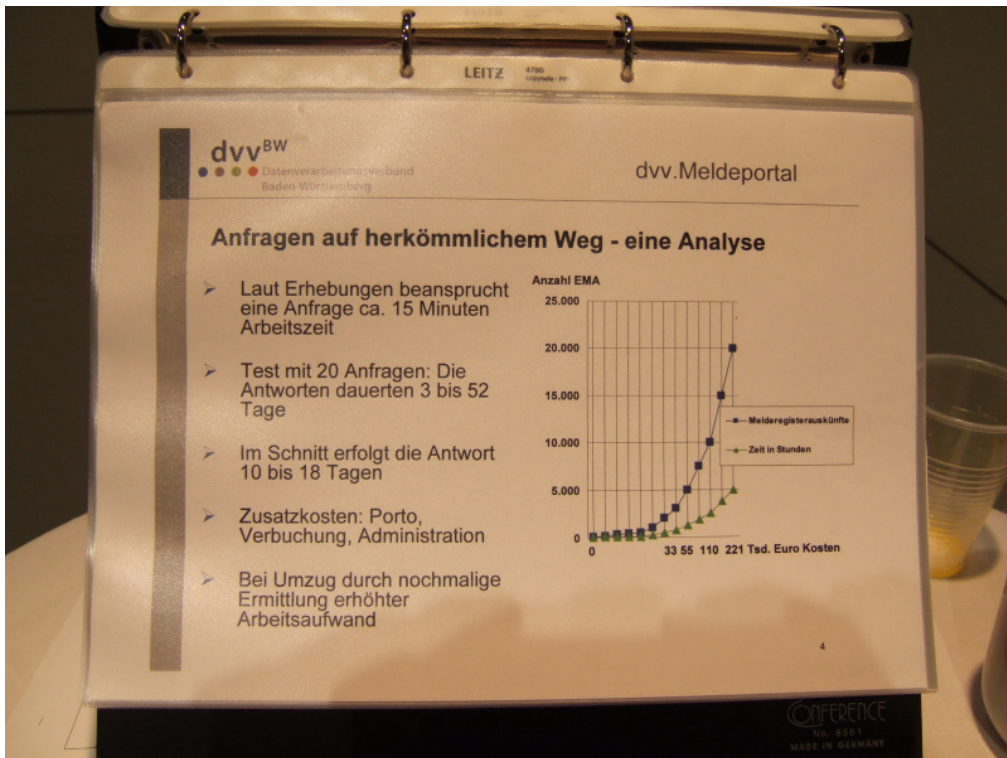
LEITZ 4790 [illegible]

dvv$^{BW}$
Datenverarbeitungsverbund Baden-Württemberg

dvv.Meldeportal

Anfragen auf herkömmlichem Weg - eine Analyse

➤ Laut Erhebungen beansprucht eine Anfrage ca. 15 Minuten Arbeitszeit

➤ Test mit 20 Anfragen: Die Antworten dauerten 3 bis 52 Tage

➤ Im Schnitt erfolgt die Antwort 10 bis 18 Tagen

➤ Zusatzkosten: Porto, Verbuchung, Administration

➤ Bei Umzug durch nochmalige Ermittlung erhöhter Arbeitsaufwand

Anzahl EMA
25.000
20.000
15.000
10.000
5.000
0
0
33 55 110 221 Tsd. Euro Kosten
Melderegisterauskünfte
Zeit in Stunden

4

CONFERENCE
No. 8561
MADE IN GERMANY